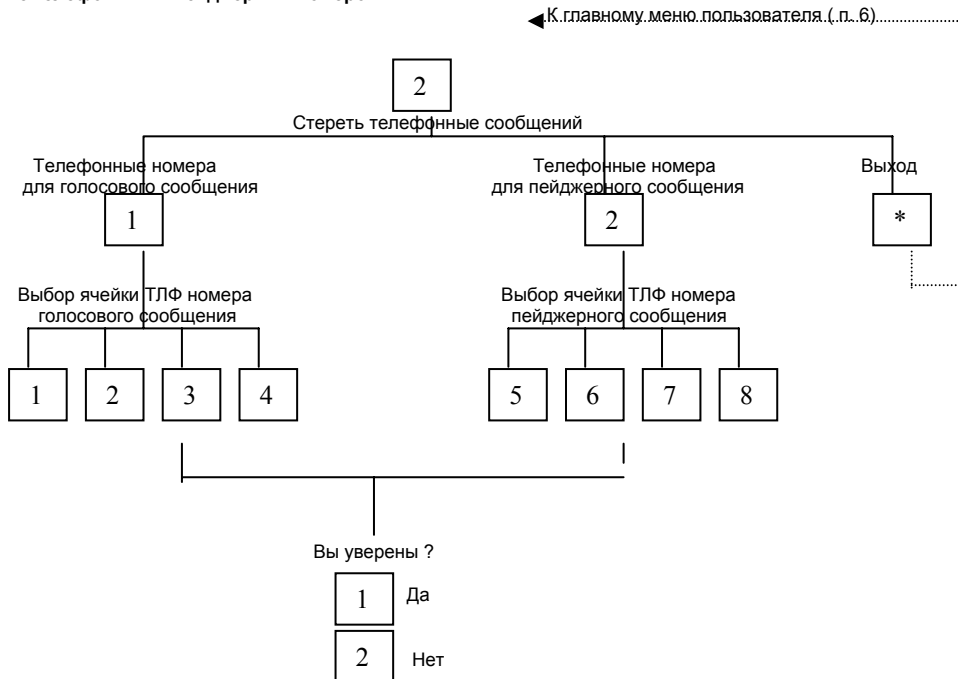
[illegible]

К главному меню пользователя ( п. 6)

2

Стереть телефонные сообщений

Телефонные номера для голосового сообщения

Телефонные номера для пейджерного сообщения

Выход

1

2

*

Выбор ячейки ТЛФ номера голосового сообщения

Выбор ячейки ТЛФ номера пейджерного сообщения

1 2 3 4

5 6 7 8

Вы уверены ?

1 Да

2 Нет